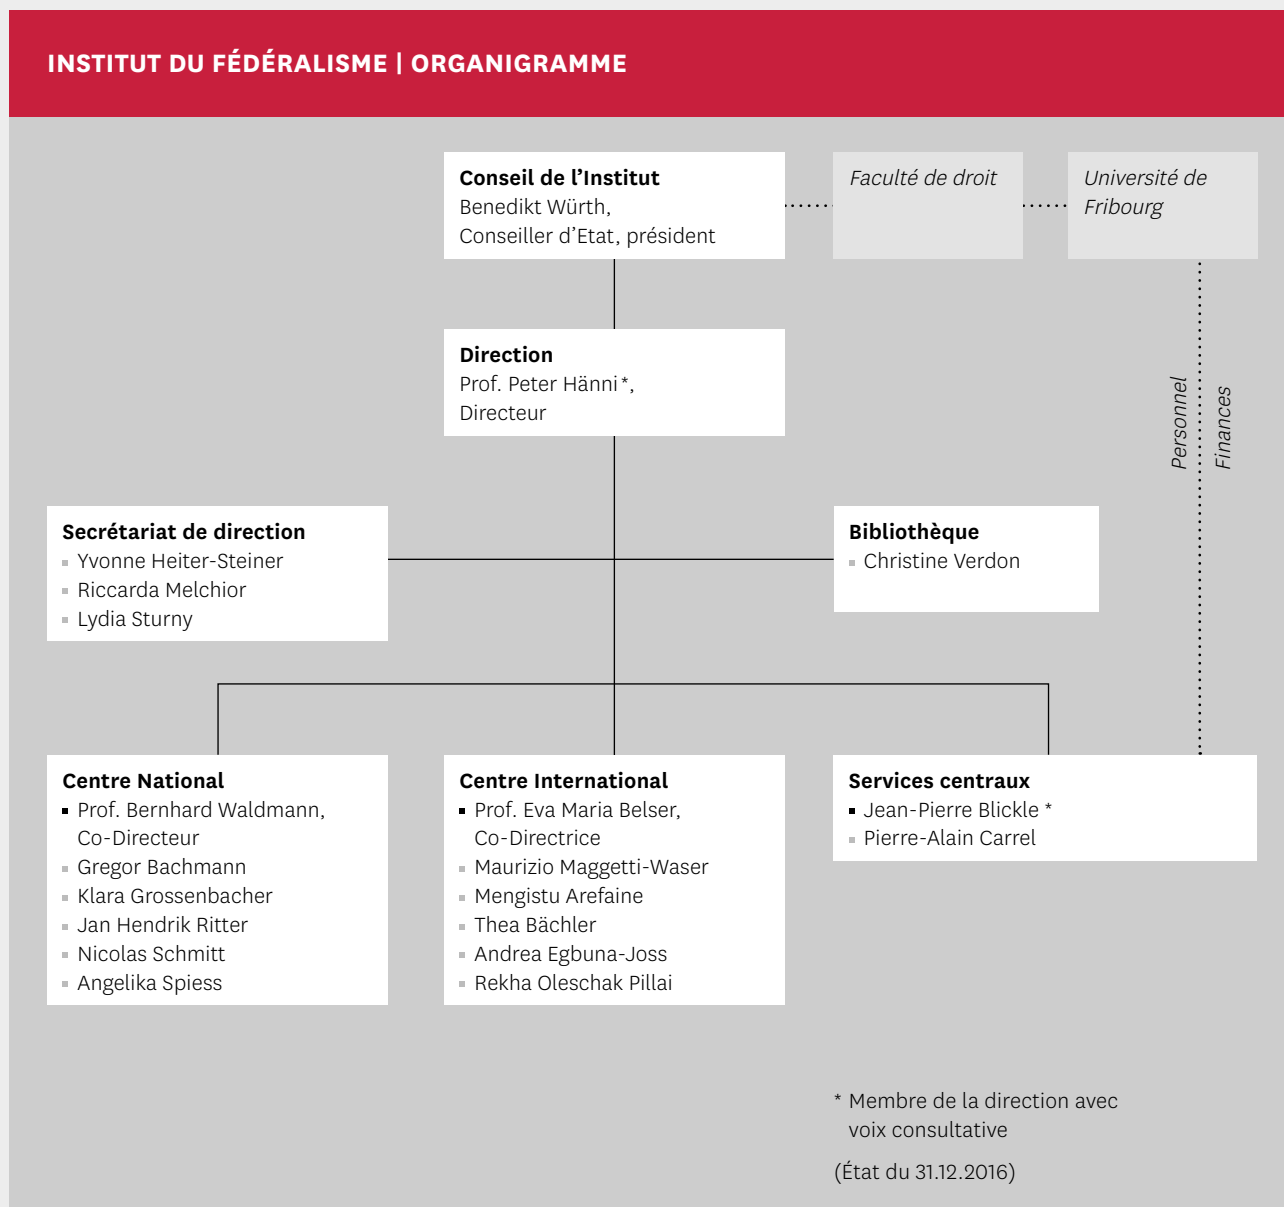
INSTITUT DU FÉDÉRALISME | ORGANIGRAMME

Conseil de l'Institut
Benedikt Würth,
Conseiller d'Etat, président

Faculté de droit

Université de Fribourg

Direction
Prof. Peter Hänni*,
Directeur

Personnel

Finances

Secrétariat de direction
Yvonne Heiter-Steiner
Riccarda Melchior
Lydia Sturny

Bibliothèque
Christine Verdon

Centre National
Prof. Bernhard Waldmann, Co-Directeur
Gregor Bachmann
Klara Grossenbacher
Jan Hendrik Ritter
Nicolas Schmitt
Angelika Spiess

Centre International
Prof. Eva Maria Belser, Co-Directrice
Maurizio Maggetti-Waser
Mengistu Arefaine
Thea Bächler
Andrea Egbuna-Joss
Rekha Oleschak Pillai

Services centraux
Jean-Pierre Blickle *
Pierre-Alain Carrel

* Membre de la direction avec voix consultative

(État du 31.12.2016)